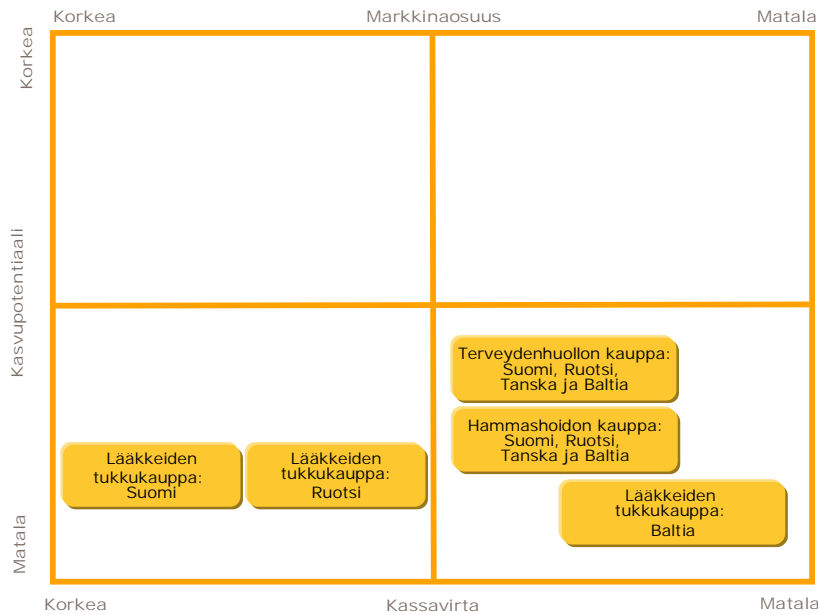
Korkea | Markkinaosuus | Matala

Korkea

Kasvupotentiaali

Matala

Terveydenhuollon kauppa: Suomi, Ruotsi, Tanska ja Baltia

Hammashoidon kauppa: Suomi, Ruotsi, Tanska ja Baltia

Lääkkeiden tukkukauppa: Suomi

Lääkkeiden tukkukauppa: Ruotsi

Lääkkeiden tukkukauppa: Baltia

Korkea | Kassavirta | Matala